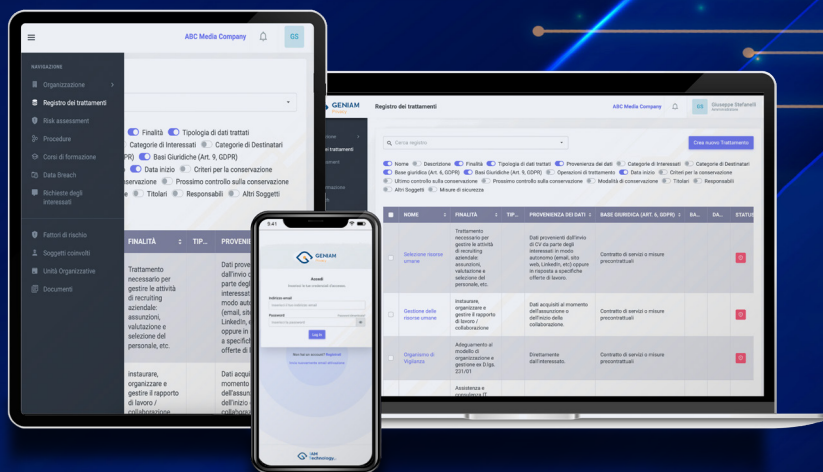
ABC Media Company GS

NAVIGAZIONE
Organizzazione
Registro dei trattamenti
Risk assessment
Procedure
Corsi di formazione
Data Breach
Richieste degli interessati
Fattori di rischio
Soggetti coinvolti
Unità Organizzative
Documenti

Finalità Tipologia dei dati trattati
Categorie di Interessati Categorie di Destinatari
Basi Giuridiche (Art. 9, GDPR)
Data inizio Criteri per la conservazione
Prossimo controllo sulla conservazione
Titolari Responsabili Altri Soggetti

FINALITÀ TIP... PROVENIEN...
Trattamento necessario per gestire le attività di recruiting aziendale: assunzioni, valutazione e selezione del personale, etc.
Dati provenienti dall'invio ... parte degli interessati ... modo autonomo (email, sito, Linkedin, ...) oppure in ... a specifiche offerte di ...
instaurare, organizzare e gestire il rapporto di lavoro / collaborazione
Dati acqui... momento dell'assu... dell'inizio ...

GENIAM
Registro dei trattamenti
ABC Media Company
Giuseppe Stefanelli
Cerca registro
Crea nuovo Trattamento
Nome Descrizione Finalità Tipologia di dati trattati Provenienza dei dati Categorie di Interessati Categorie di Destinatari Base giuridica (Art. 6, GDPR) Basi Giuridiche (Art. 9, GDPR) Operazioni di trattamento Data inizio Criteri per la conservazione Ultimo controllo sulla conservazione Prossimo controllo sulla conservazione Modalità di conservazione Titolari Responsabili Altri Soggetti Misure di sicurezza

| NOME | FINALITÀ | TIP... | PROVENIENZA DEI DATI | BASE GIURIDICA (ART. 6, GDPR) | BA... | DA... | STATUS |
|---|---|---|---|---|---|---|---|
| Selezione risorse umane | Trattamento necessario per gestire le attività di recruiting aziendale: assunzioni, valutazione e selezione del personale, etc. | | Dati provenienti dall'invio di CV da parte degli interessati in modo autonomo (email, sito web, LinkedIn, etc) oppure in risposta a specifiche offerte di lavoro. | Contratto di servizi o misure precontrattuali | | | |
| Gestione delle risorse umane | Instaurare, organizzare e gestire il rapporto di lavoro / collaborazione | | Dati acquisiti al momento dell'assunzione e dell'inizio della collaborazione. | Contratto di servizi o misure precontrattuali | | | |
| Organismo di Vigilanza | Adeguamento al modello di organizzazione e gestione ex D.lgs. 231/01 | | Direttamente dall'interessato. | Contratto di servizi o misure precontrattuali | | | |
| | Assistenza e consulenza IT | | | | | | |

5:41
GENIAM
Accedi
Inserisci le tue credenziali d'accesso
Indirizzo email
Password
Log in
Non hai un account? Registrati
IAM Technology